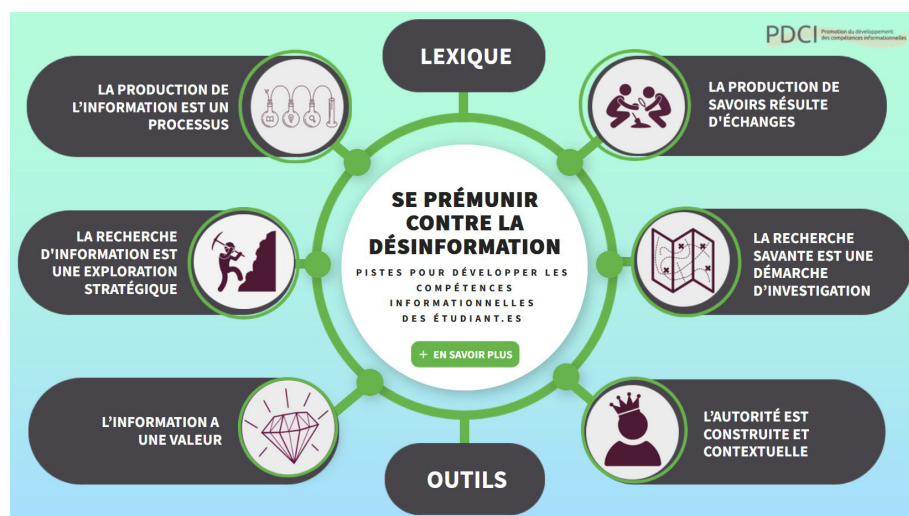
PDCI Promotion du développement des compétences informationnelles

LEXIQUE

LA PRODUCTION DE L'INFORMATION EST UN PROCESSUS

LA PRODUCTION DE SAVOIRS RÉSULTE D'ÉCHANGES

SE PRÉMUNIR CONTRE LA DÉSINFORMATION

PISTES POUR DÉVELOPPER LES COMPÉTENCES INFORMATIONNELLES DES ÉTUDIANT.ES

+ EN SAVOIR PLUS

LA RECHERCHE D'INFORMATION EST UNE EXPLORATION STRATÉGIQUE

LA RECHERCHE SAVANTE EST UNE DÉMARCHE D'INVESTIGATION

L'INFORMATION A UNE VALEUR

L'AUTORITÉ EST CONSTRUITE ET CONTEXTUELLE

OUTILS